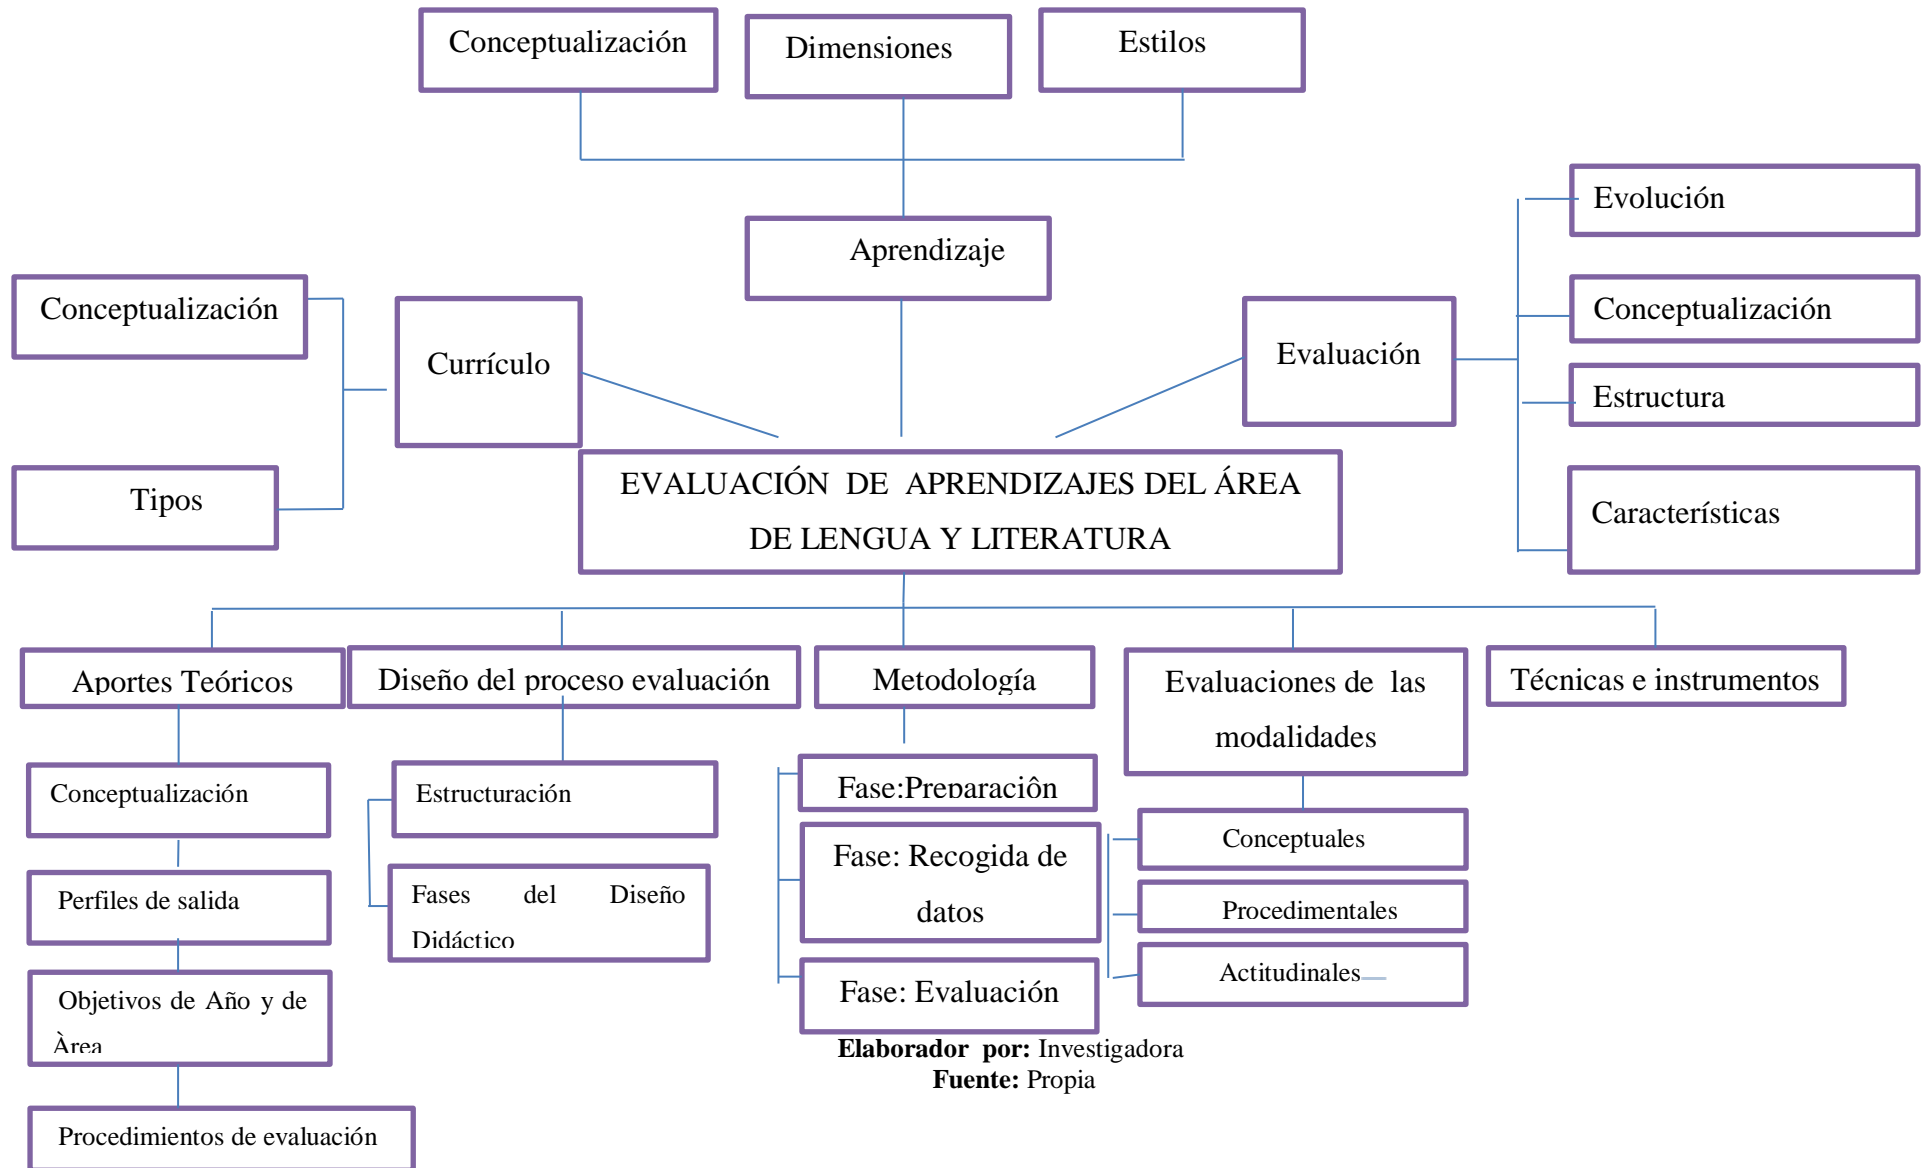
Conceptualización

Dimensiones

Estilos

Aprendizaje

Conceptualización

Currículo

Tipos

Evaluación

Evolución

Conceptualización

Estructura

Características

EVALUACIÓN DE APRENDIZAJES DEL ÁREA DE LENGUA Y LITERATURA

Aportes Teóricos

Conceptualización

Perfiles de salida

Objetivos de Año y de Àrea

Procedimientos de evaluación

Diseño del proceso evaluación

Estructuración

Fases del Diseño Didáctico

Metodología

Fase:Preparaciôn

Fase: Recogida de datos

Fase: Evaluación

Evaluaciones de las modalidades

Conceptuales

Procedimentales

Actitudinales

Técnicas e instrumentos

**Elaborador por:** Investigadora
**Fuente:** Propia